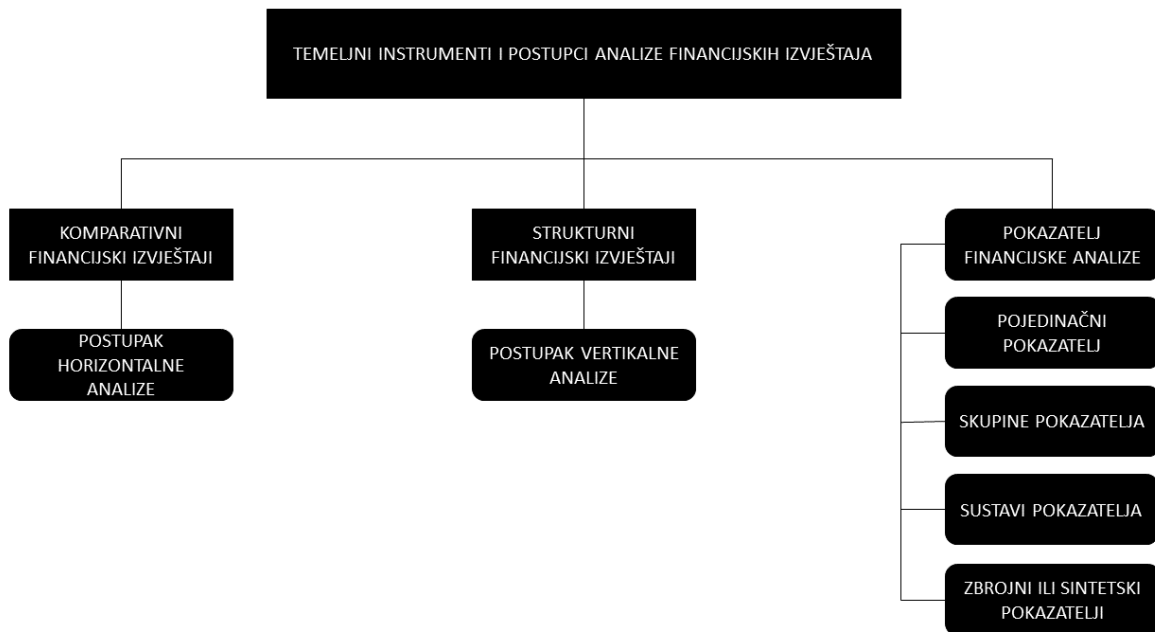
TEMELJNI INSTRUMENTI I POSTUPCI ANALIZE FINANCIJSKIH IZVJEŠTAJA

KOMPARATIVNI FINANCIJSKI IZVJEŠTAJI

POSTUPAK HORIZONTALNE ANALIZE

STRUKTURNI FINANCIJSKI IZVJEŠTAJI

POSTUPAK VERTIKALNE ANALIZE

POKAZATELJ FINANCIJSKE ANALIZE

POJEDINAČNI POKAZATELJ

SKUPINE POKAZATELJA

SUSTAVI POKAZATELJA

ZBROJNI ILI SINTETSKI POKAZATELJI